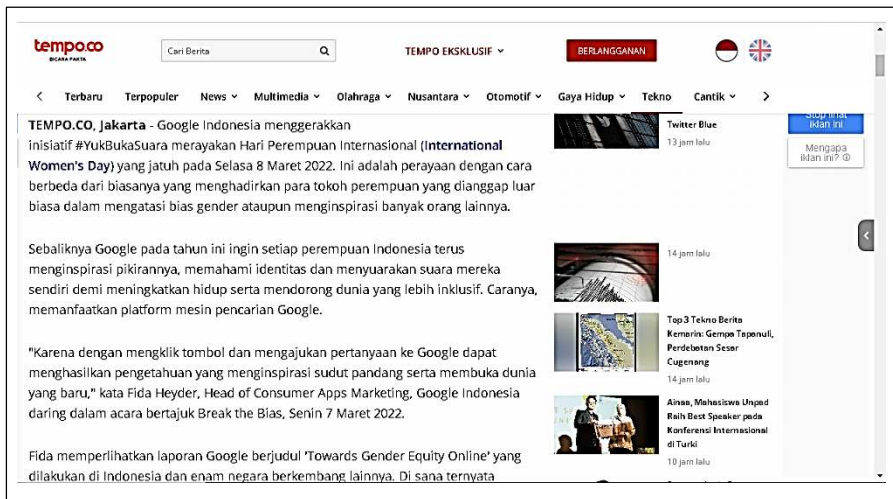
tempo.co
BICARA FAKTA

Cari Berita

TEMPO EKSKLUSIF

BERLANGGANAN

Terbaru Terpopuler News Multimedia Olahraga Nusantara Otomotif Gaya Hidup Tekno Cantik

TEMPO.CO, Jakarta - Google Indonesia menggerakkan inisiatif #YukBukaSuara merayakan Hari Perempuan Internasional (International Women's Day) yang jatuh pada Selasa 8 Maret 2022. Ini adalah perayaan dengan cara berbeda dari biasanya yang menghadirkan para tokoh perempuan yang dianggap luar biasa dalam mengatasi bias gender ataupun menginspirasi banyak orang lainnya.

Sebaliknya Google pada tahun ini ingin setiap perempuan Indonesia terus menginspirasi pikirannya, memahami identitas dan menyuarakan suara mereka sendiri demi meningkatkan hidup serta mendorong dunia yang lebih inklusif. Caranya, memanfaatkan platform mesin pencarian Google.

"Karena dengan mengklik tombol dan mengajukan pertanyaan ke Google dapat menghasilkan pengetahuan yang menginspirasi sudut pandang serta membuka dunia yang baru," kata Fida Heyder, Head of Consumer Apps Marketing, Google Indonesia daring dalam acara bertajuk Break the Bias, Senin 7 Maret 2022.

Fida memperlihatkan laporan Google berjudul 'Towards Gender Equity Online' yang dilakukan di Indonesia dan enam negara berkembang lainnya. Di sana ternyata

Twitter Blue
13 jam lalu

Stop lihat iklan ini

Mengapa iklan ini?

14 jam lalu

Top 3 Tekno Berita Kemarin: Gempa Tapanuli, Perdebatan Sesar Cugenang
14 jam lalu

Ainaa, Mahasiswa Unpad Raih Best Speaker pada Konferensi Internasional di Turki
10 jam lalu